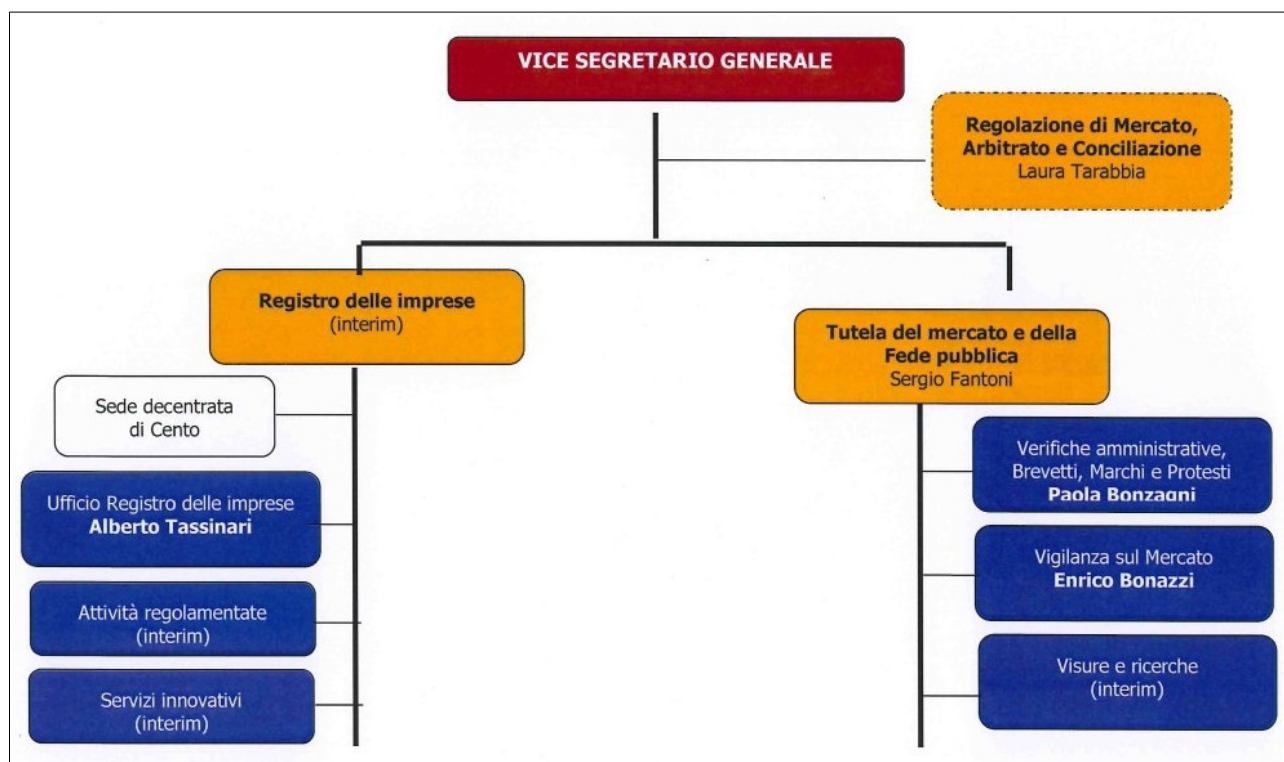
VICE SEGRETARIO GENERALE

Regolazione di Mercato, Arbitrato e Conciliazione
Laura Tarabbia

Registro delle imprese
(interim)

Sede decentrata di Cento

Ufficio Registro delle imprese
Alberto Tassinari

Attività regolamentate
(interim)

Servizi innovativi
(interim)

Tutela del mercato e della Fede pubblica
Sergio Fantoni

Verifiche amministrative, Brevetti, Marchi e Protesti
Paola Bonzagni

Vigilanza sul Mercato
Enrico Bonazzi

Visure e ricerche
(interim)